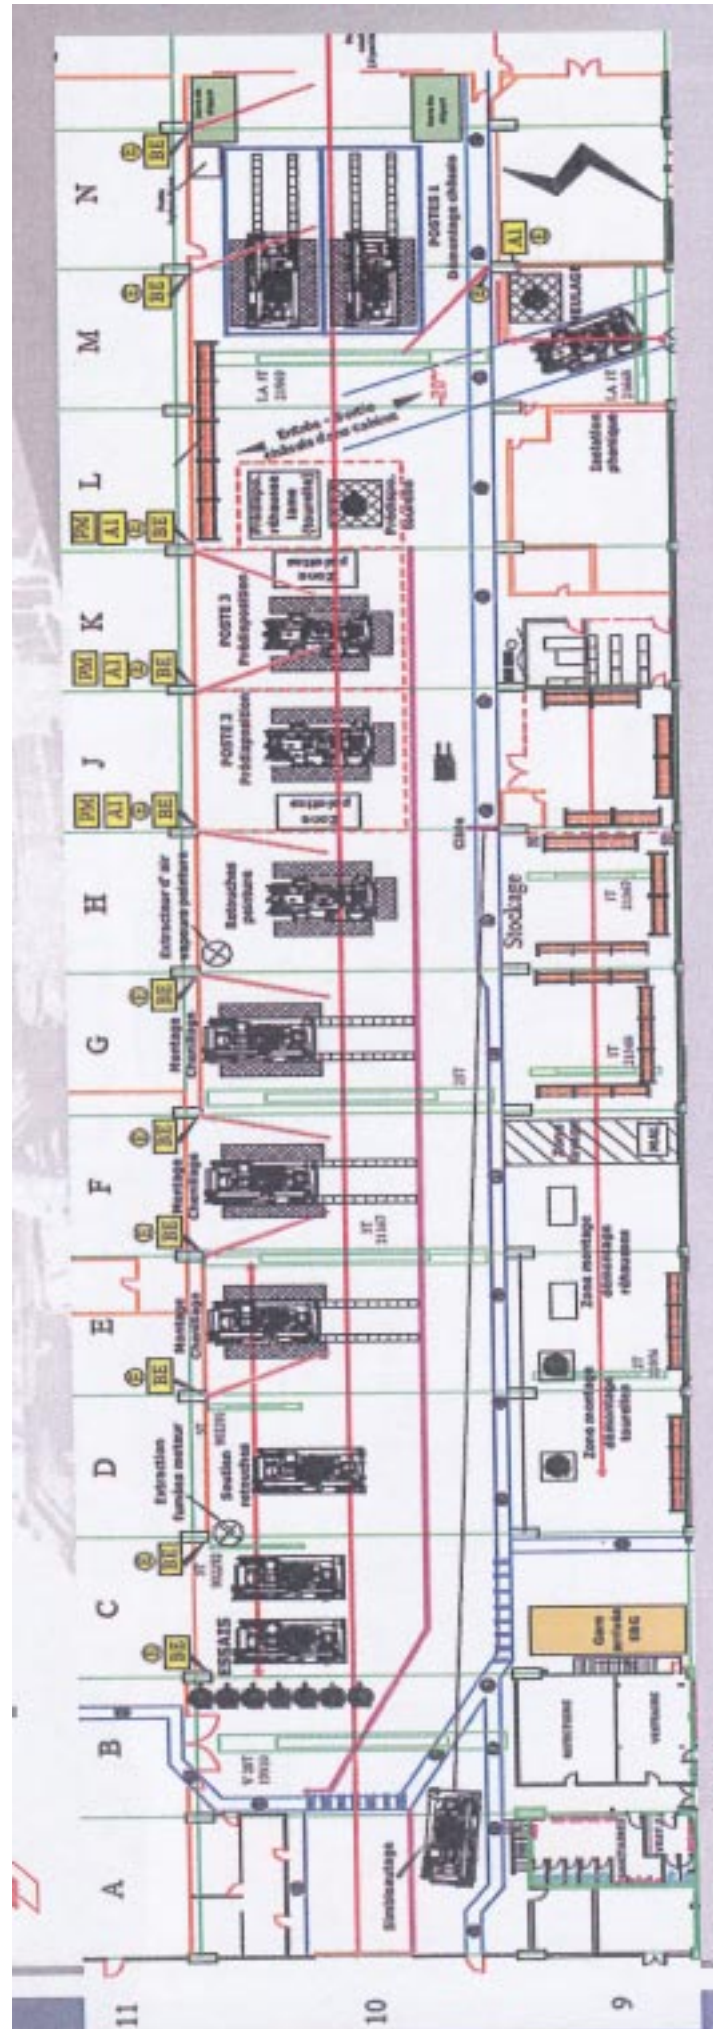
A B C D E F G H J K L M N

11 10 9

BE BE BE BE BE BE BE BE BE BE

PM AI PM AI PM AI

ESSAIS

Extraction fumées moteur

Station retouches

Montage Chenillage

Montage Chenillage

Montage Chenillage

Extracteur d'air vapeurs peinture

Retouches peinture

POSTE 2 Préparation

POSTE 3 Préparation

POSTE 1 Démontage châssis

Stockage

Zone montage démontage tourelles

Démontage

Gare

LA IT

IT

Câble

Entrée - Sortie

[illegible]